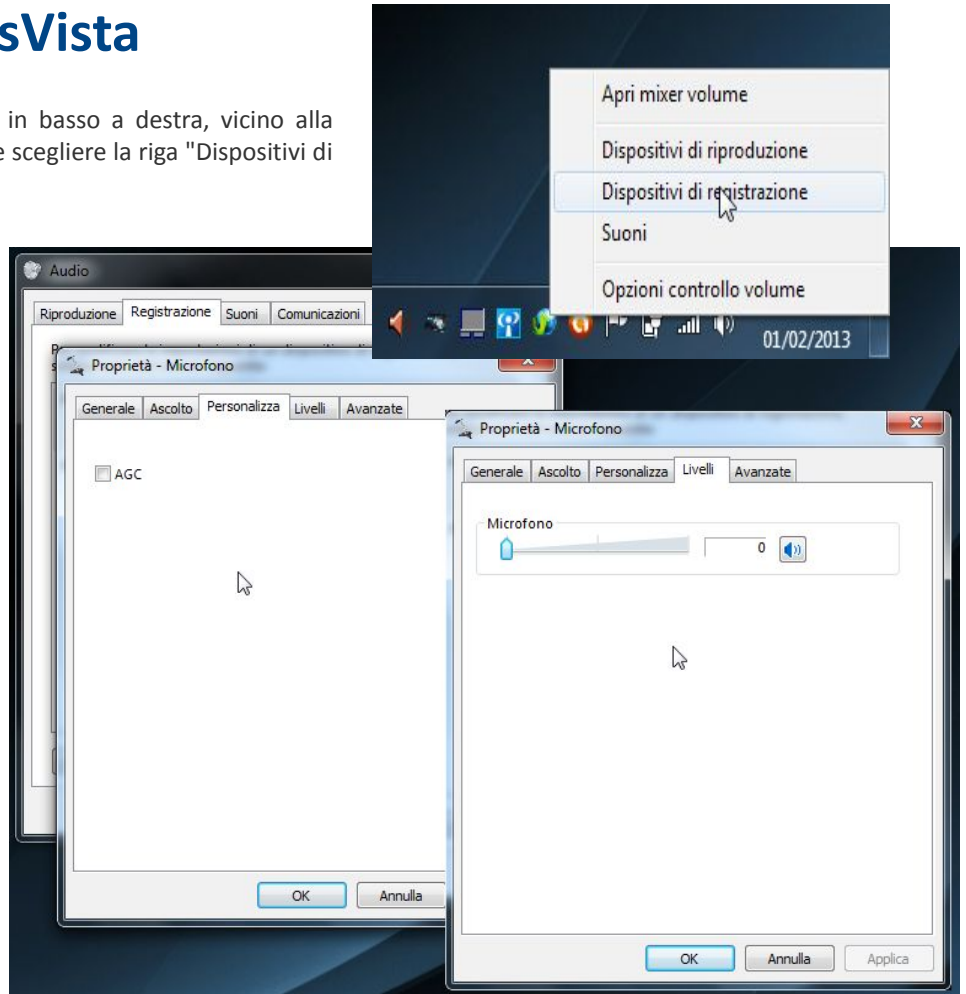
sVista

in basso a destra, vicino alla e scegliere la riga "Dispositivi di

Apri mixer volume

Dispositivi di riproduzione

Dispositivi di registrazione

Suoni

Opzioni controllo volume

01/02/2013

Audio

Riproduzione Registrazione Suoni Comunicazioni

Proprietà - Microfono

Generale Ascolto Personalizza Livelli Avanzate

AGC

OK Annulla

Proprietà - Microfono

Generale Ascolto Personalizza Livelli Avanzate

Microfono

0

OK Annulla Applica